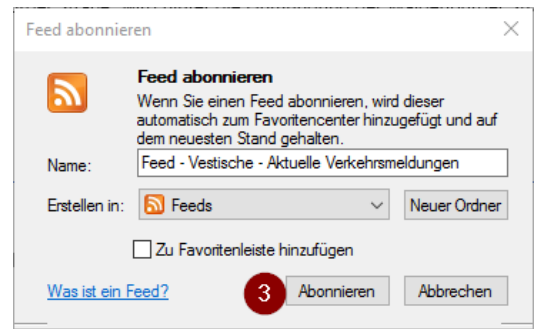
Feed abonnieren

Feed abonnieren

Wenn Sie einen Feed abonnieren, wird dieser automatisch zum Favoritencenter hinzugefügt und auf dem neuesten Stand gehalten.

Name: Feed - Vestische - Aktuelle Verkehrsmeldungen

Erstellen in: Feeds

Neuer Ordner

Zu Favoritenleiste hinzufügen

Was ist ein Feed?

3

Abonnieren

Abbrechen